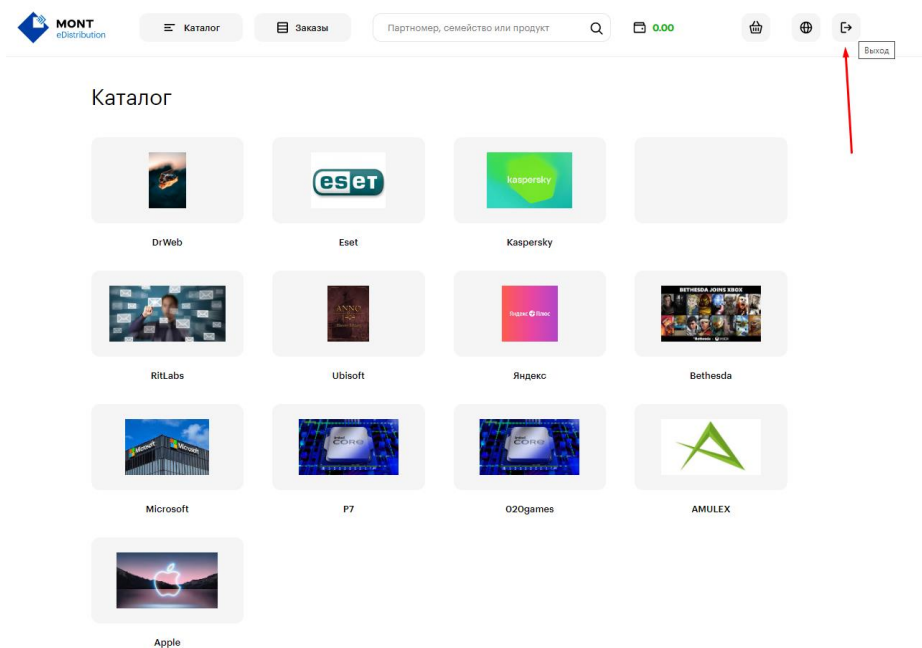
MONT
eDistribution

Каталог

Заказы

Партномер, семейство или продукт

0.00

Выход

Каталог

DrWeb

eset

Eset

kaspersky

Kaspersky

RitLabs

Ubisoft

Яндекс Плюс

Яндекс

BETHESDA JOINS XBOX

Bethesda

Microsoft

Microsoft

CORE

P7

CORE

O2Ogames

AMULEX

Apple